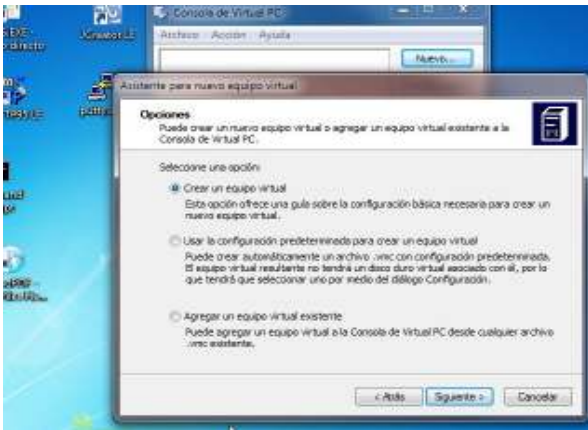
Consola de Virtual PC

Archivo Acción Ayuda

Nuevo...

Asistente para nuevo equipo virtual

Opciones

Puede crear un nuevo equipo virtual o agregar un equipo virtual existente a la Consola de Virtual PC.

Seleccione una opción:

Crear un equipo virtual

Esta opción ofrece una guía sobre la configuración básica necesaria para crear un nuevo equipo virtual.

Usar la configuración predeterminada para crear un equipo virtual

Puede crear automáticamente un archivo .vmc con configuración predeterminada. El equipo virtual resultante no tendrá un disco duro virtual asociado con él, por lo que tendrá que seleccionar uno por medio del diálogo Configuración.

Agregar un equipo virtual existente

Puede agregar un equipo virtual a la Consola de Virtual PC desde cualquier archivo .vmc existente.

< Atrás

Siguiente >

Cancelar